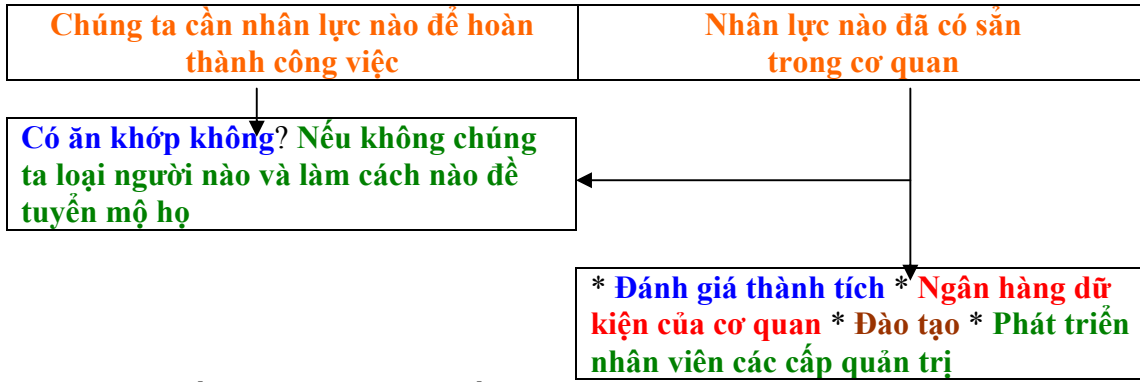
Chúng ta cần nhân lực nào để hoàn thành công việc

Nhân lực nào đã có sẵn trong cơ quan

Có ăn khớp không? Nếu không chúng ta loại người nào và làm cách nào đề tuyển mộ họ

* Đánh giá thành tích * Ngân hàng dữ kiện của cơ quan * Đào tạo * Phát triển nhân viên các cấp quản trị